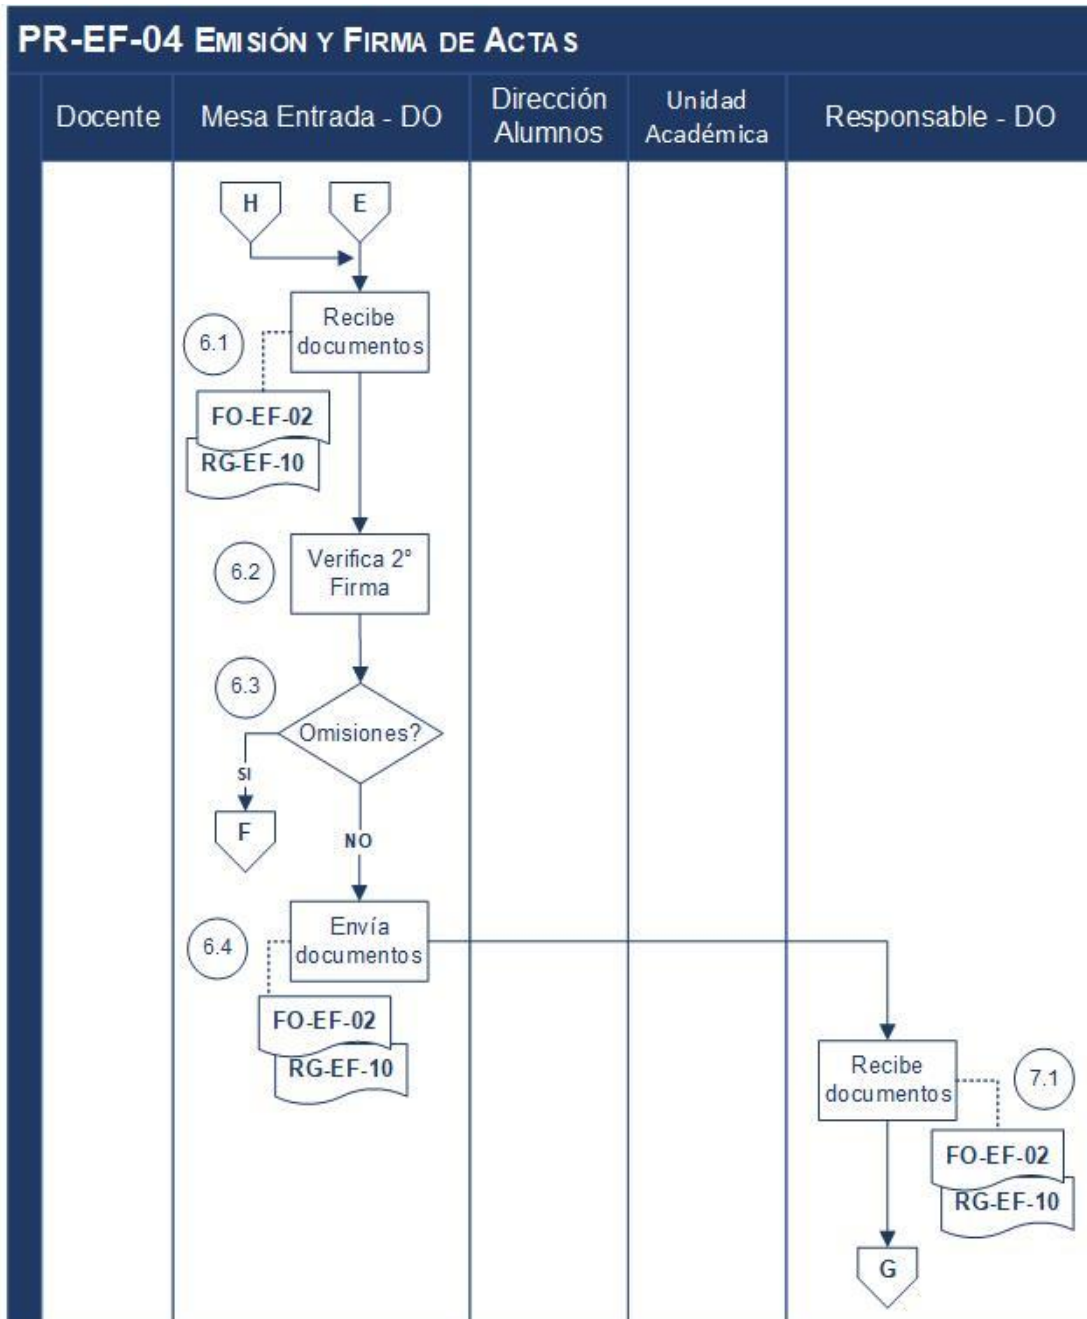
PR-EF-04 EMISIÓN Y FIRMA DE ACTAS

| Docente | Mesa Entrada - DO | Dirección Alumnos | Unidad Académica | Responsable - DO |
|---|---|---|---|---|

H

E

6.1

Recibe documentos

FO-EF-02

RG-EF-10

6.2

Verifica 2° Firma

6.3

Omisiones?

SI

F

NO

6.4

Envía documentos

FO-EF-02

RG-EF-10

Recibe documentos

7.1

FO-EF-02

RG-EF-10

G